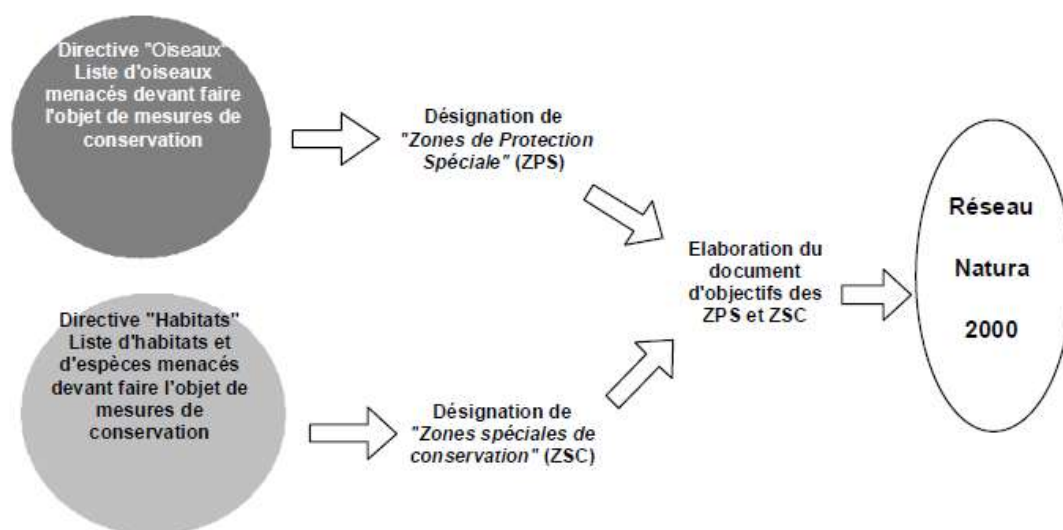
Directive "Oiseaux" Liste d'oiseaux menacés devant faire l'objet de mesures de conservation

Désignation de "Zones de Protection Spéciale" (ZPS)

Directive "Habitats" Liste d'habitats et d'espèces menacés devant faire l'objet de mesures de conservation

Désignation de "Zones spéciales de conservation" (ZSC)

Elaboration du document d'objectifs des ZPS et ZSC

Réseau

Natura

2000